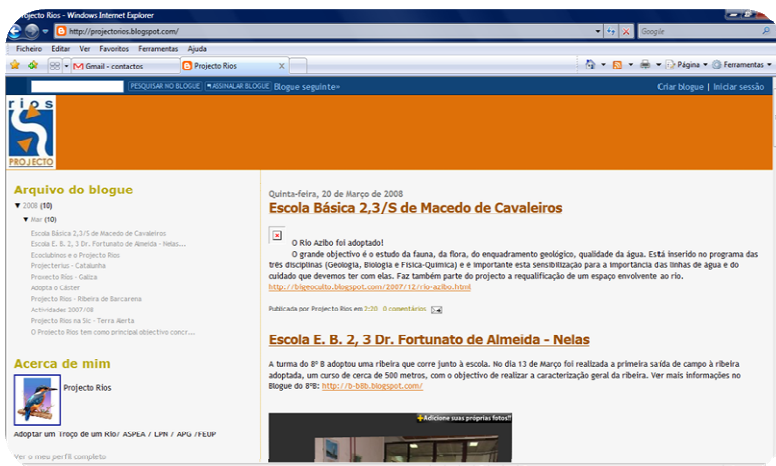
Projecto Rios - Windows Internet Explorer

http://projectorios.blogspot.com/

Google

Ficheiro Editar Ver Favoritos Ferramentas Ajuda

Gmail - contactos | Projecto Rios

Página ▾ Ferramentas ▾

PESQUISAR NO BLOGUE | ASSINALAR BLOGUE | Blogue seguinte»

Criar blogue | Iniciar sessão

Rios
PROJECTO

Arquivo do blogue

▼ 2008 (10)

▼ Mar (10)

Escola Básica 2,3/S de Macedo de Cavaleiros
Escola E. B. 2, 3 Dr. Fortunato de Almeida - Nelas...
Ecoclubinos e o Projecto Rios
Projecterius - Catalunha
Projecto Rios - Galiza
Adopta o Cáster
Projecto Rios - Ribeira de Barcarena
Actividades 2007/08
Projecto Rios na Sic - Terra Alerta
O Projecto Rios tem como principal objectivo concr...

Acerca de mim

Projecto Rios

Adoptar um Troço de um Rio/ ASPEA / LPN / APG /FEUP

Ver o meu perfil completo

Quinta-feira, 20 de Março de 2008

Escola Básica 2,3/S de Macedo de Cavaleiros

O Rio Azibo foi adoptado!
O grande objectivo é o estudo da fauna, da flora, do enquadramento geológico, qualidade da água. Está inserido no programa das três disciplinas (Geologia, Biologia e Física-Química) e é importante esta sensibilização para a importância das linhas de água e do cuidado que devemos ter com elas. Faz também parte do projecto a requalificação de um espaço envolvente ao rio.
http://blgeoculto.blogspot.com/2007/12/rio-azibo.html

Publicada por Projecto Rios em 2:28 0 comentários

Escola E. B. 2, 3 Dr. Fortunato de Almeida - Nelas

A turma do 8º 8 adoptou uma ribeira que corre junto à escola. No dia 13 de Março foi realizada a primeira saída de campo à ribeira adoptada, um curso de cerca de 500 metros, com o objectivo de realizar a caracterização geral da ribeira. Ver mais informações no Blogue do 8ºB: http://b-b8b.blogspot.com/

Adicione suas próprias fotos!!